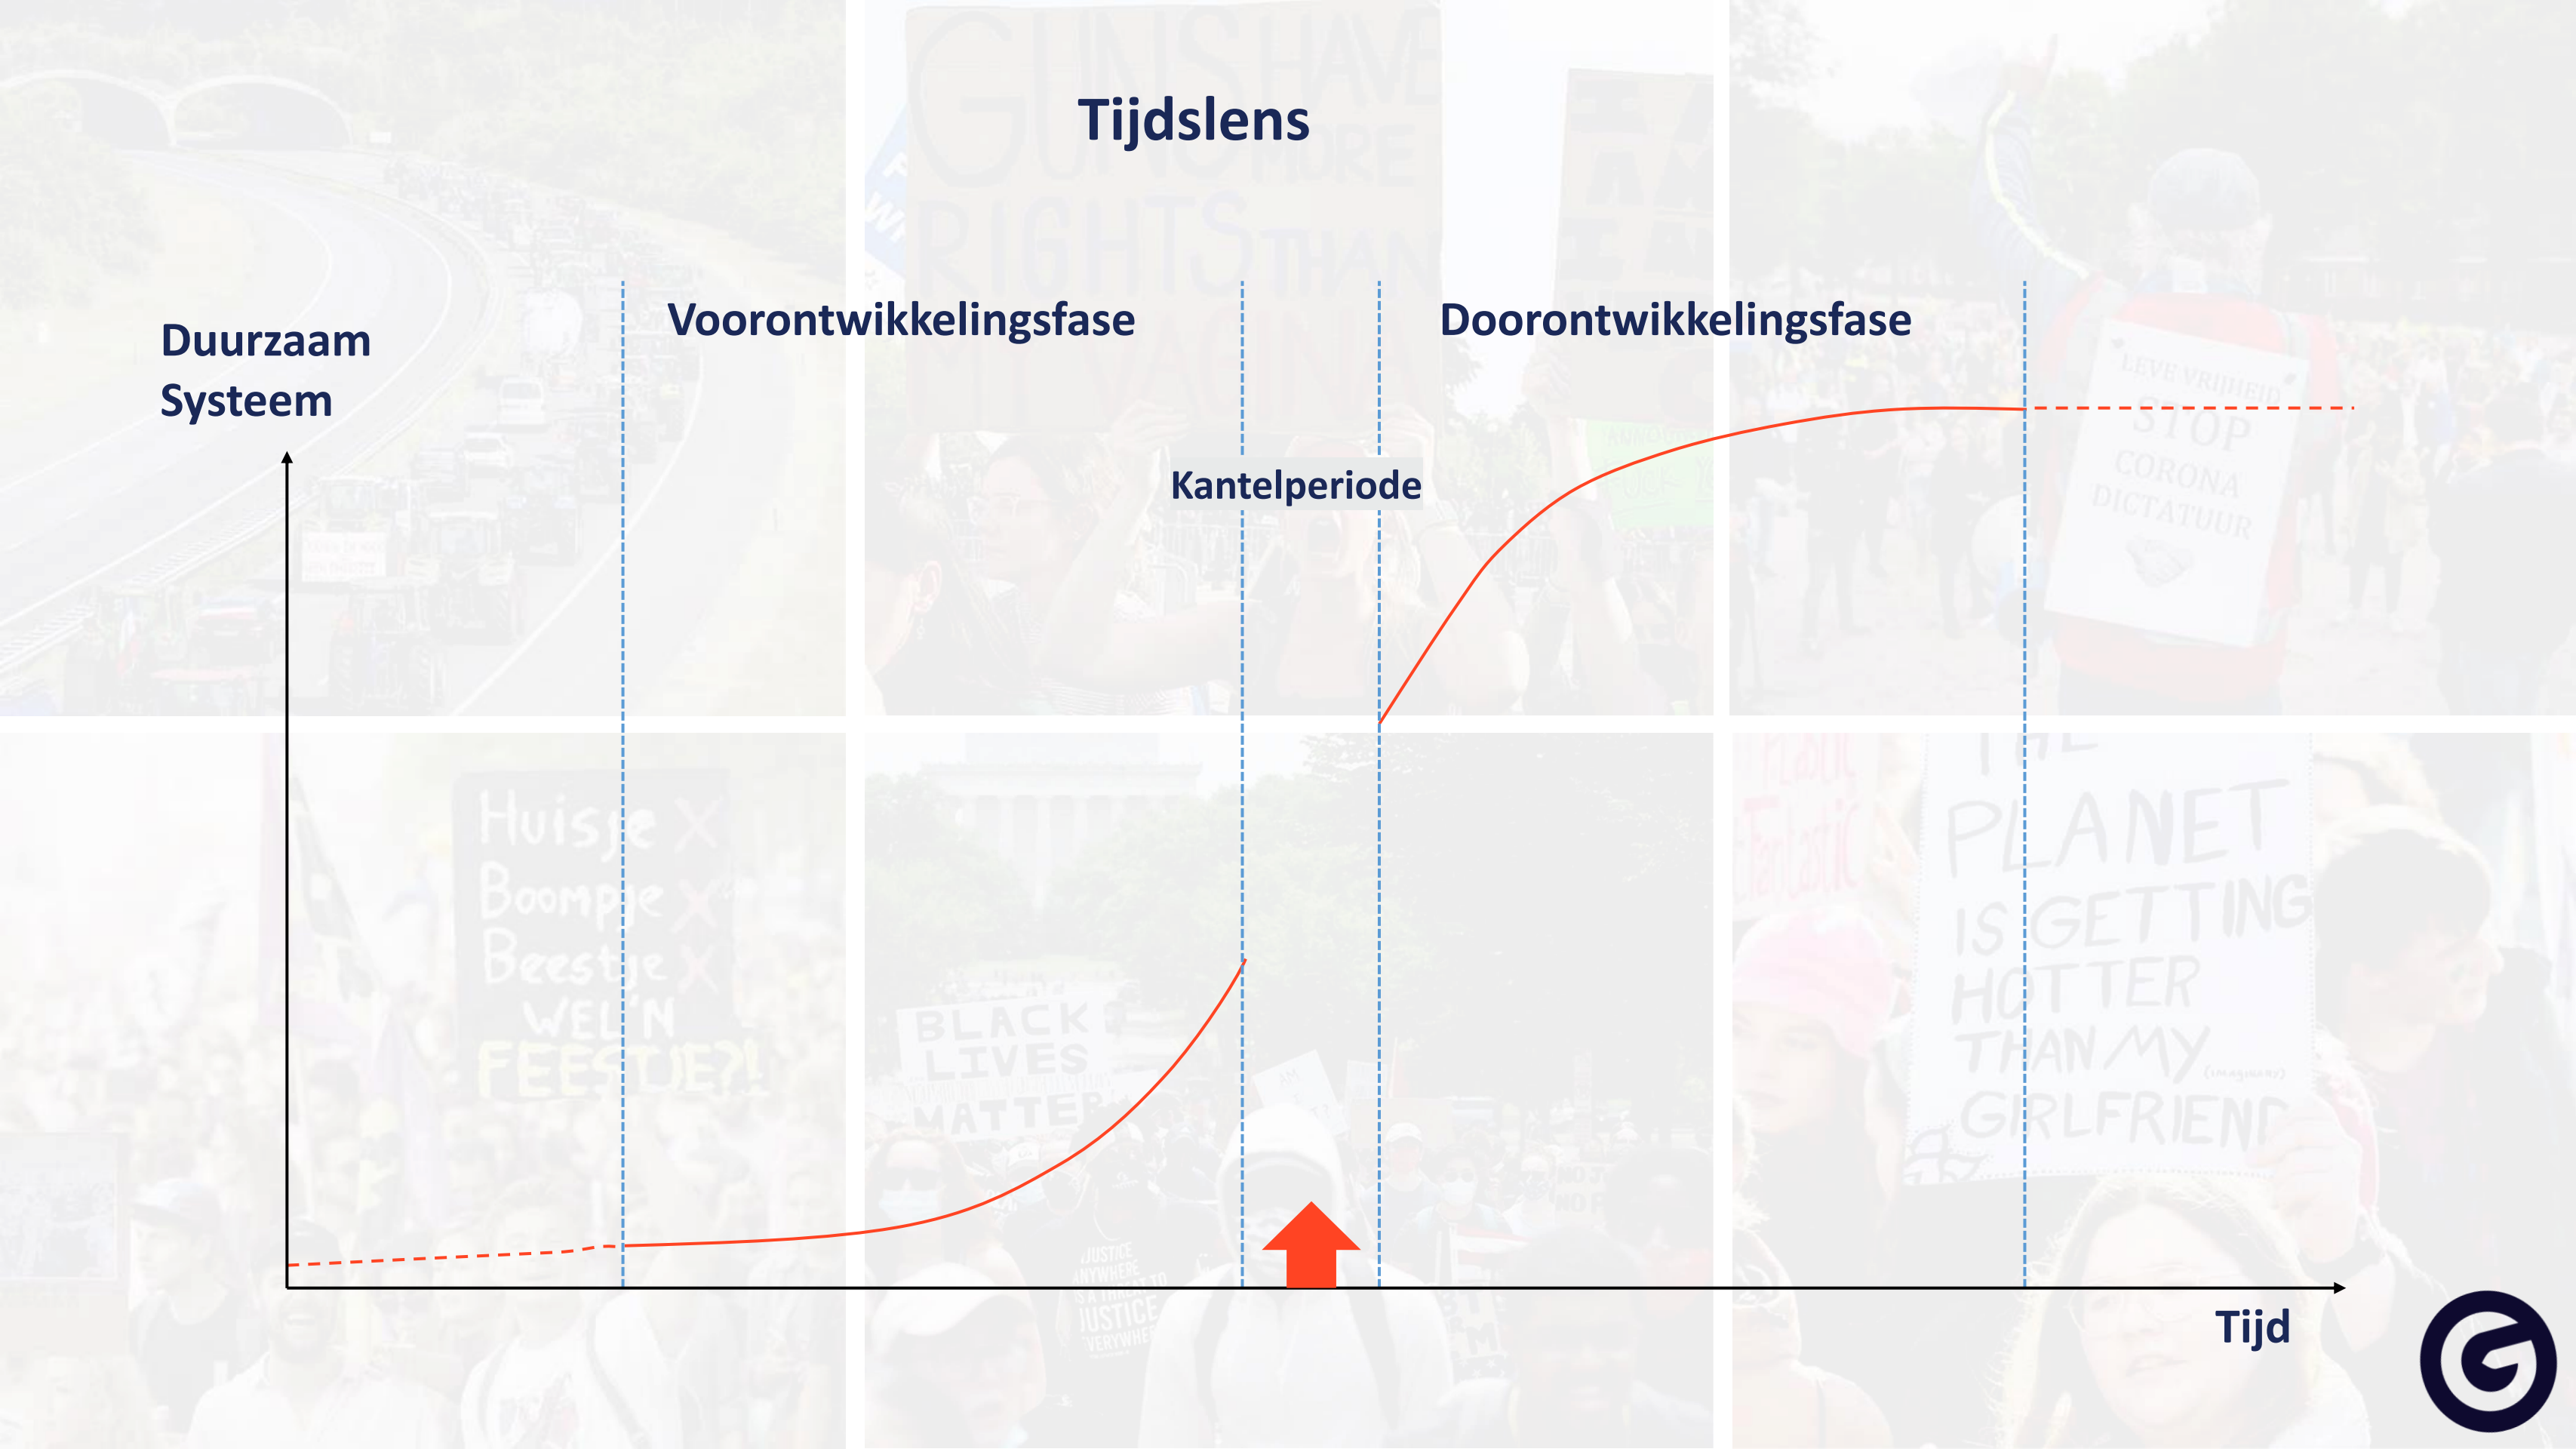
Tijdslens

Duurzaam Systeem

Voorontwikkelingsfase

Doorontwikkelingsfase

Kantelperiode

Tijd

GUNS HAVE MORE RIGHTS THAN

LEVE VRIJHEID STOP CORONA DICTATUUR

Huisje Boompje Beestje WEL'N FEESTJE?!

BLACK LIVES MATTER

JUSTICE ANYWHERE IS A THREAT TO JUSTICE EVERYWHERE

THE PLANET IS GETTING HOTTER THAN MY (imaginary) GIRLFRIEND